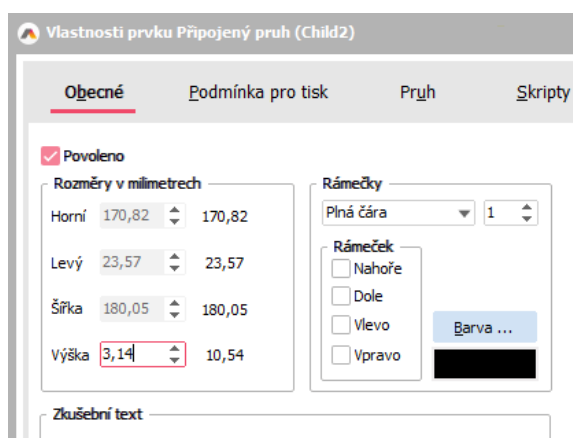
Vlastnosti prvku Připojený pruh (Child2)

Obecné
Podmínka pro tisk
Pruh
Skripty

Povoleno

Rozměry v milimetrech

Horní 170,82 170,82
Levý 23,57 23,57
Šířka 180,05 180,05
Výška 3,14 10,54

Rámečky
Plná čára
1

Rámeček
Nahoře
Dole
Vlevo
Vpravo

Barva ...

Zkušební text